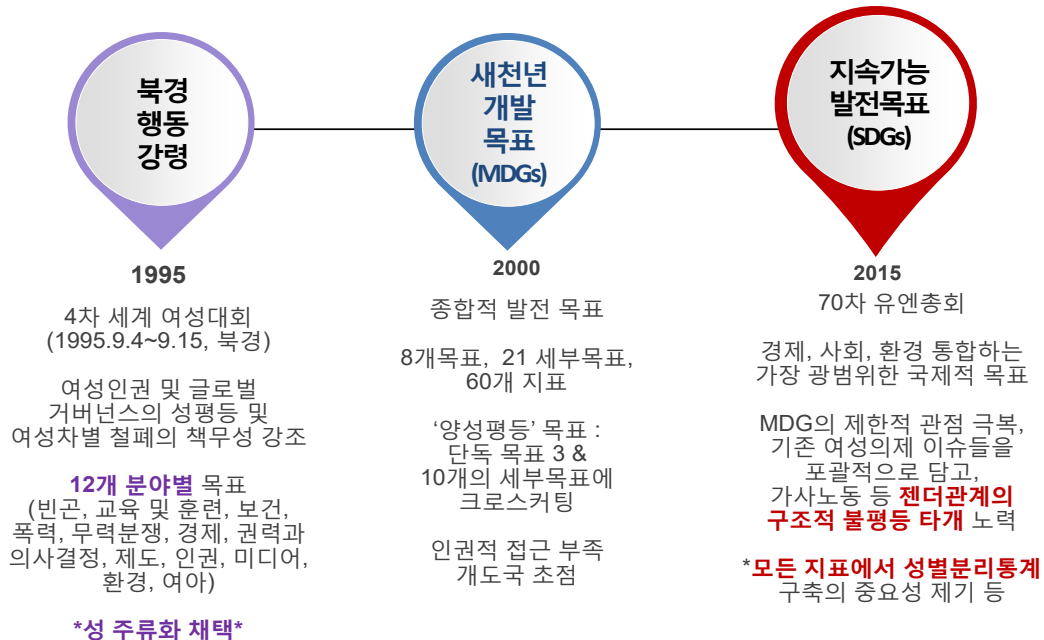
북경 행동 강령

새천년 개발 목표 (MDGs)

지속가능 발전목표 (SDGs)

1995

4차 세계 여성대회 (1995.9.4~9.15, 북경)

여성인권 및 글로벌 거버넌스의 성평등 및 여성차별 철폐의 책무성 강조

12개 분야별 목표 (빈곤, 교육 및 훈련, 보건, 폭력, 무력분쟁, 경제, 권력과 의사결정, 제도, 인권, 미디어, 환경, 여아)

*성 주류화 채택*

2000

종합적 발전 목표

8개목표, 21 세부목표, 60개 지표

'양성평등' 목표 : 단독 목표 3 & 10개의 세부목표에 크로스커팅

인권적 접근 부족 개도국 초점

2015

70차 유엔총회

경제, 사회, 환경 통합하는 가장 광범위한 국제적 목표

MDG의 제한적 관점 극복, 기존 여성의제 이슈들을 포괄적으로 담고, 가사노동 등 젠더관계의 구조적 불평등 타개 노력

*모든 지표에서 성별분리통계 구축의 중요성 제기 등